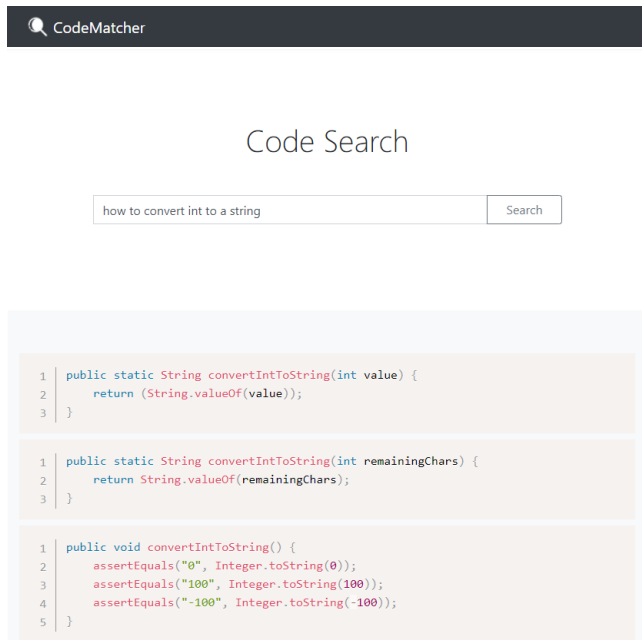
CodeMatcher

Code Search

how to convert int to a string

Search

1 public static String convertIntToString(int value) {
2     return (String.valueOf(value));
3 }

1 public static String convertIntToString(int remainingChars) {
2     return String.valueOf(remainingChars);
3 }

1 public void convertIntToString() {
2     assertEquals("0", Integer.toString(0));
3     assertEquals("100", Integer.toString(100));
4     assertEquals("-100", Integer.toString(-100));
5 }